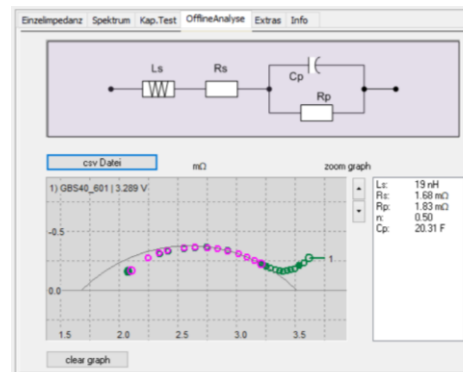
Einzelimpedanz | Spektrum | Kap.Test | OfflineAnalyse | Extras | Info

Ls
Rs
Cp
Rp

csv Datei
mΩ
zoom graph

1) GBS40_601 | 3.289 V

-0.5
0.0
1
1.5
2.0
2.5
3.0
3.5

Ls: 19 nH
Rs: 1.68 mΩ
Rp: 1.83 mΩ
n: 0.50
Cp: 20.31 F

clear graph